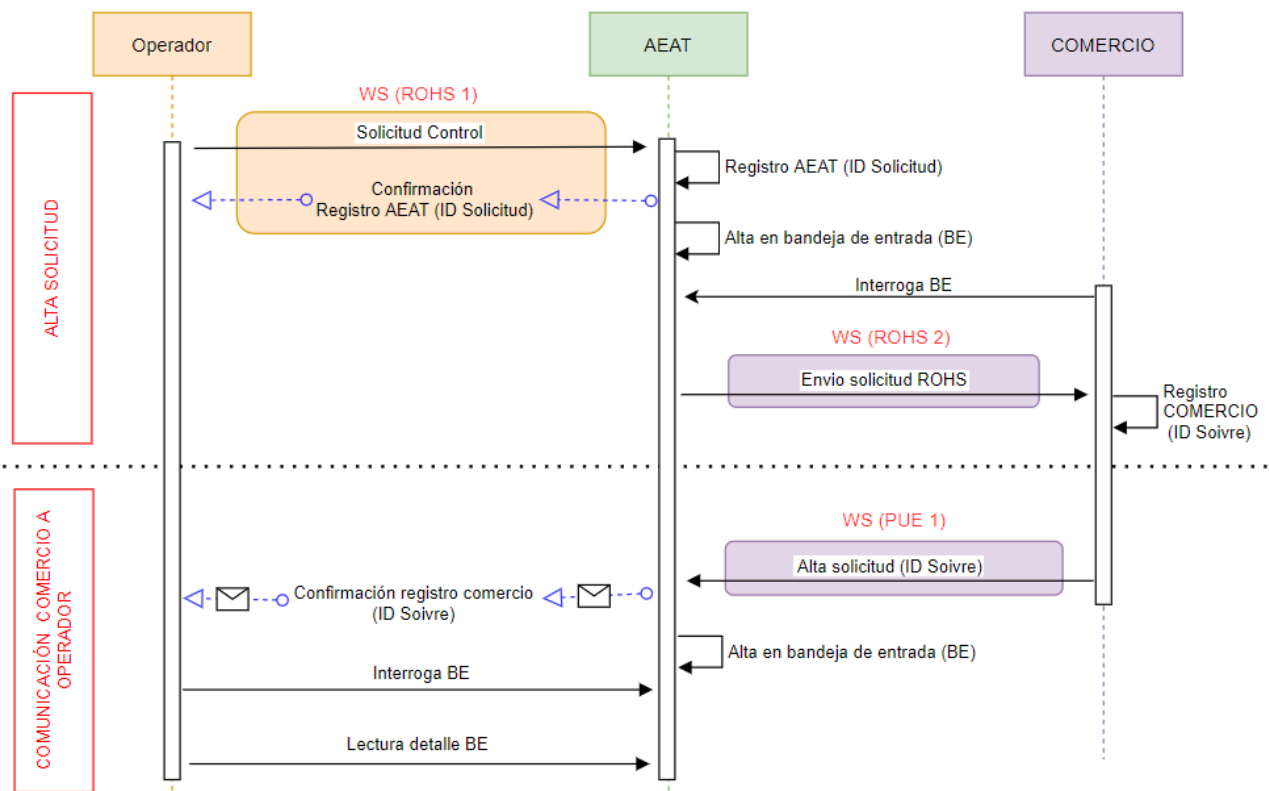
Operador

AEAT

COMERCIO

ALTA SOLICITUD

WS (ROHS 1)

Solicitud Control

Registro AEAT (ID Solicitud)

Confirmación
Registro AEAT (ID Solicitud)

Alta en bandeja de entrada (BE)

Interroga BE

WS (ROHS 2)

Envio solicitud ROHS

Registro COMERCIO (ID Soivre)

COMUNICACIÓN COMERCIO A OPERADOR

WS (PUE 1)

Alta solicitud (ID Soivre)

Confirmación registro comercio (ID Soivre)

Alta en bandeja de entrada (BE)

Interroga BE

Lectura detalle BE